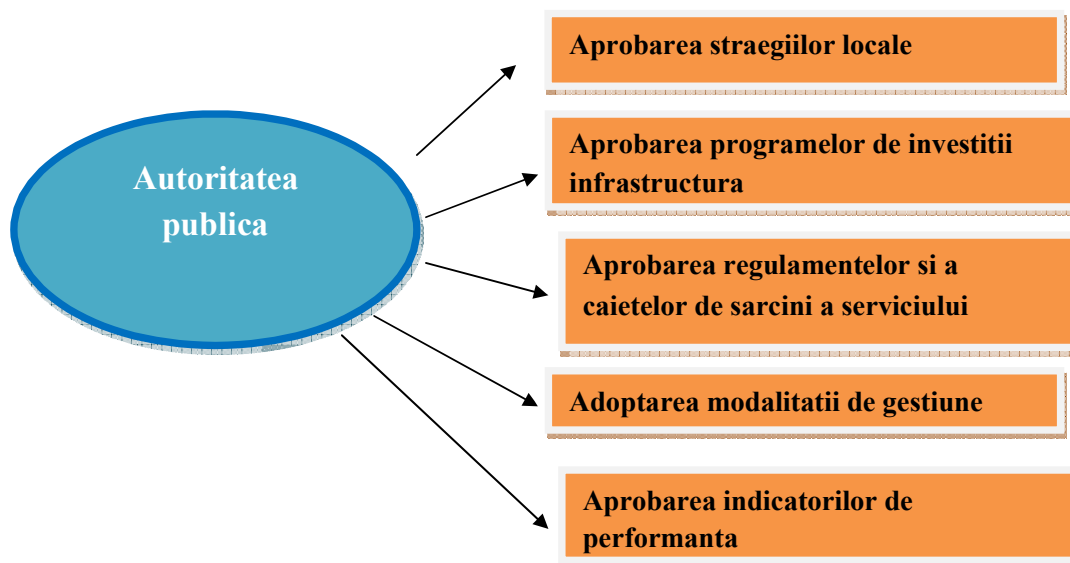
Autoritatea publica

Aprobarea straegiilor locale

Aprobarea programelor de investitii infrastructura

Aprobarea regulamentelor si a caietelor de sarcini a serviciului

Adoptarea modalitatii de gestiune

Aprobarea indicatorilor de performanta